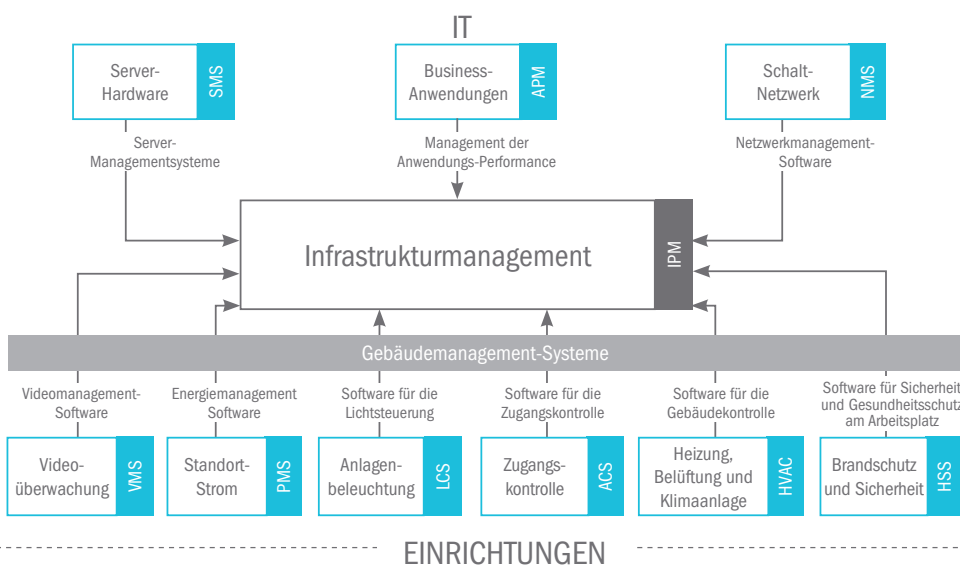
IT

Server-Hardware SMS

Server-Managementsysteme

Business-Anwendungen APM

Management der Anwendungs-Performance

Schalt-Netzwerk NMS

Netzwerkmanagement-Software

Infrastrukturmanagement IPM

Gebäudemanagement-Systeme

Videomanagement-Software

Video-überwachung VMS

Energiemanagement Software

Standort-Strom PMS

Software für die Lichtsteuerung

Anlagen-beleuchtung LCS

Software für die Zugangskontrolle

Zugangs-kontrolle ACS

Software für die Gebäudekontrolle

Heizung, Belüftung und Klimaanlage HVAC

Software für Sicherheit und Gesundheitsschutz am Arbeitsplatz

Brandschutz und Sicherheit HSS

EINRICHTUNGEN